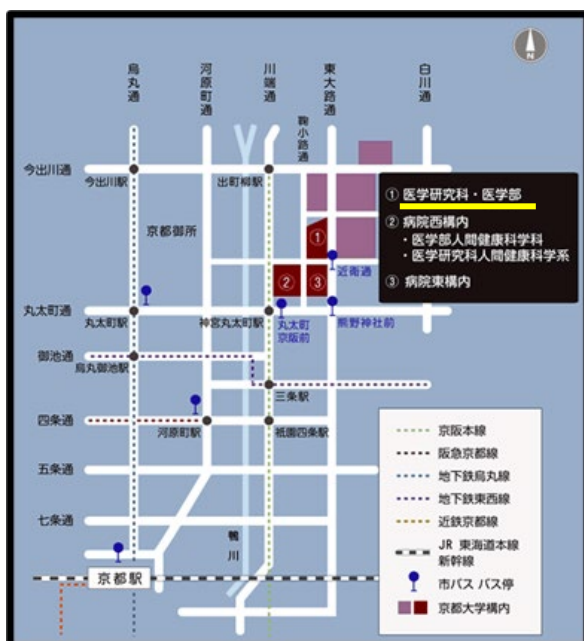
烏丸通
河原町通
川端通
東大路通
白川通
N
今出川通
今出川駅
出町柳駅
鞠小路通
京都御所
① 医学研究科・医学部
② 病院西構内
・医学部人間健康科学科
・医学研究科人間健康科学系
③ 病院東構内
①
②
③
近衛通
丸太町通
丸太町駅
神宮丸太町駅
丸太町京阪前
熊野神社前
御池通
烏丸御池駅
三条駅
四条通
河原町駅
祇園四条駅
五条通
七条通
鴨川
京都駅
京阪本線
阪急京都線
地下鉄烏丸線
地下鉄東西線
近鉄京都線
JR 東海道本線 新幹線
市バス バス停
京都大学構内